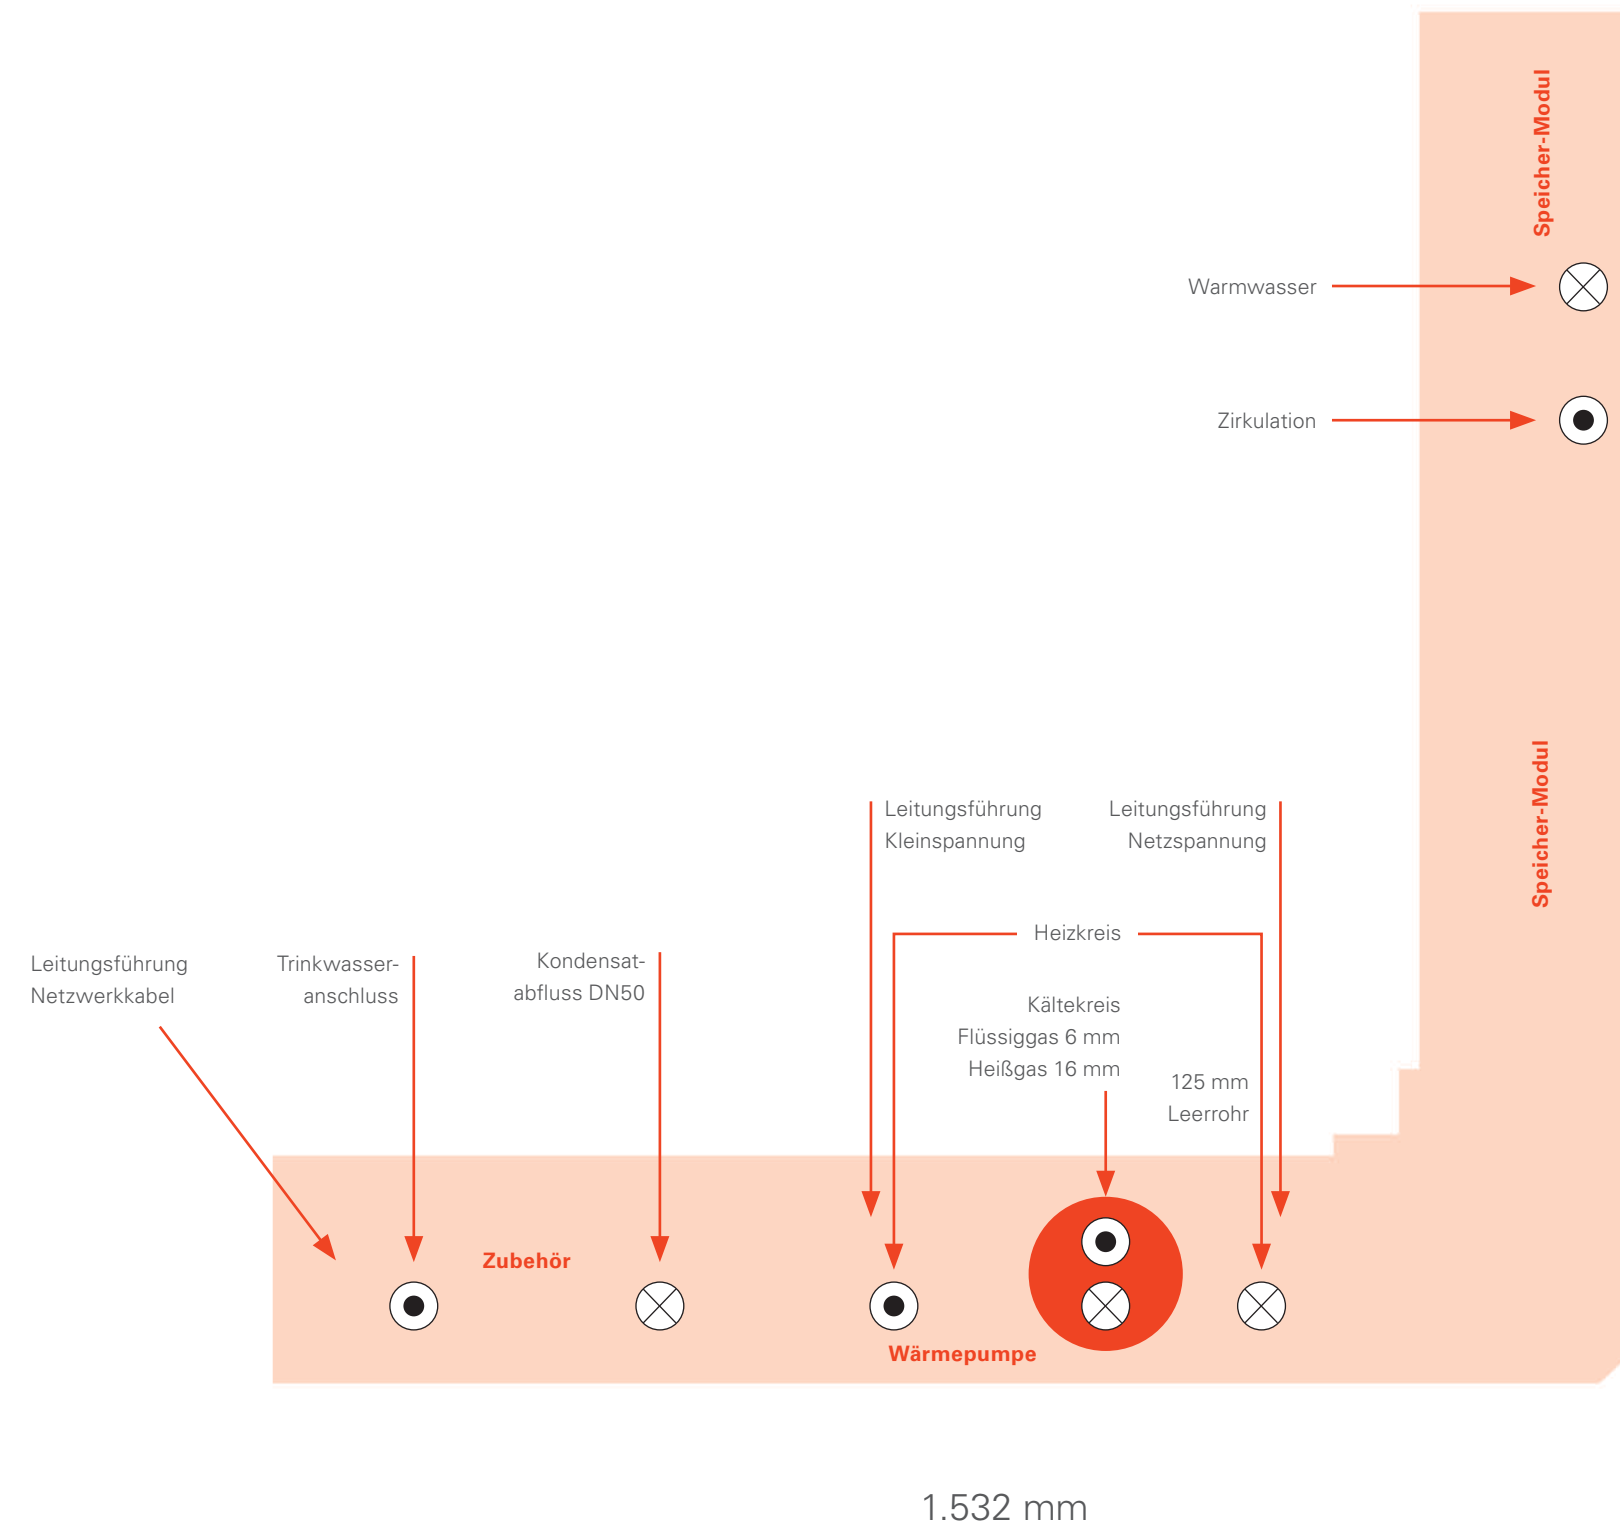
Speicher-Modul

Warmwasser

Zirkulation

Speicher-Modul

Leitungsführung Kleinspannung

Leitungsführung Netzspannung

Heizkreis

Leitungsführung Netzwerkkabel

Trinkwasseranschluss

Kondensatabfluss DN50

Kältekreis
Flüssiggas 6 mm
Heißgas 16 mm

125 mm
Leerrohr

Zubehör

Wärmepumpe

1.532 mm